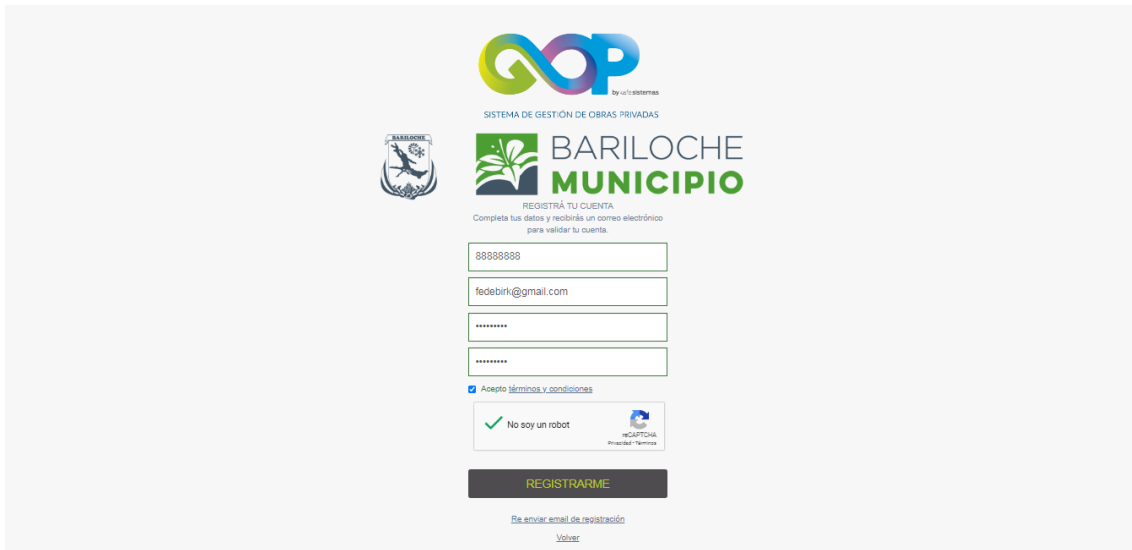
GOP
by sistemas
SISTEMA DE GESTIÓN DE OBRAS PRIVADAS

BARILOCHE

BARILOCHE
MUNICIPIO

REGISTRÁ TU CUENTA
Completa tus datos y recibirás un correo electrónico para validar tu cuenta.

88888888

fedebirk@gmail.com

••••••••••

••••••••••

Acepto términos y condiciones

No soy un robot
reCAPTCHA
Privacidad - Términos

REGISTRARME

Re enviar email de registración

Volver